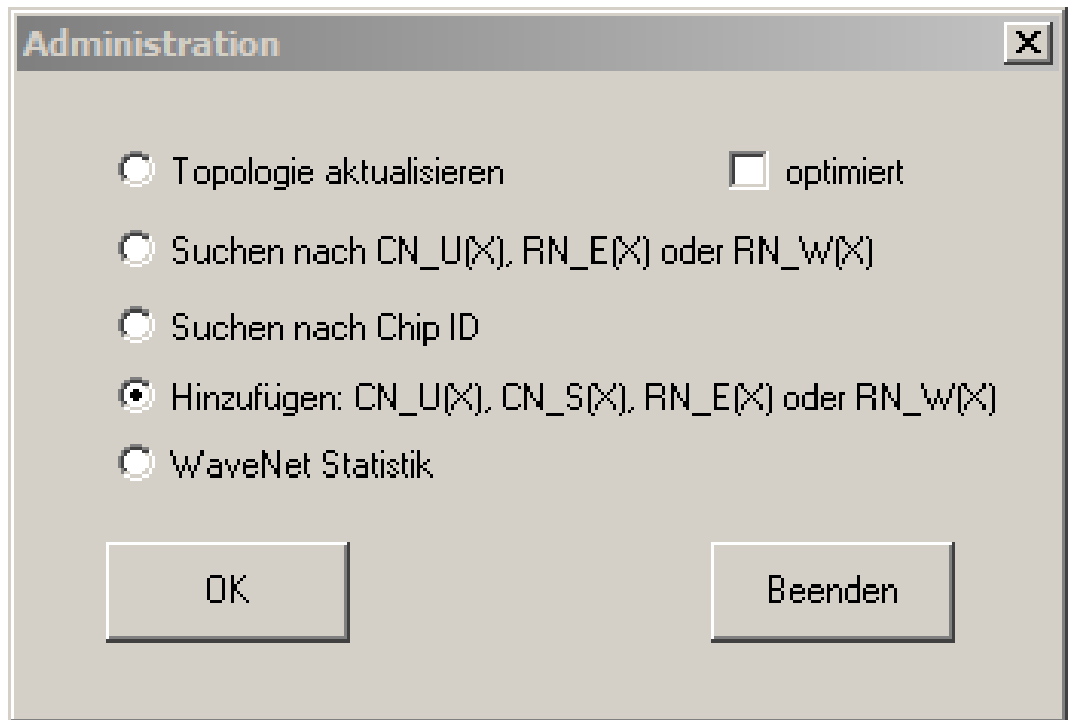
Administration

X

Topologie aktualisieren

optimiert

Suchen nach CN_U(X), RN_E(X) oder RN_W(X)

Suchen nach Chip ID

Hinzufügen: CN_U(X), CN_S(X), RN_E(X) oder RN_W(X)

WaveNet Statistik

OK

Beenden